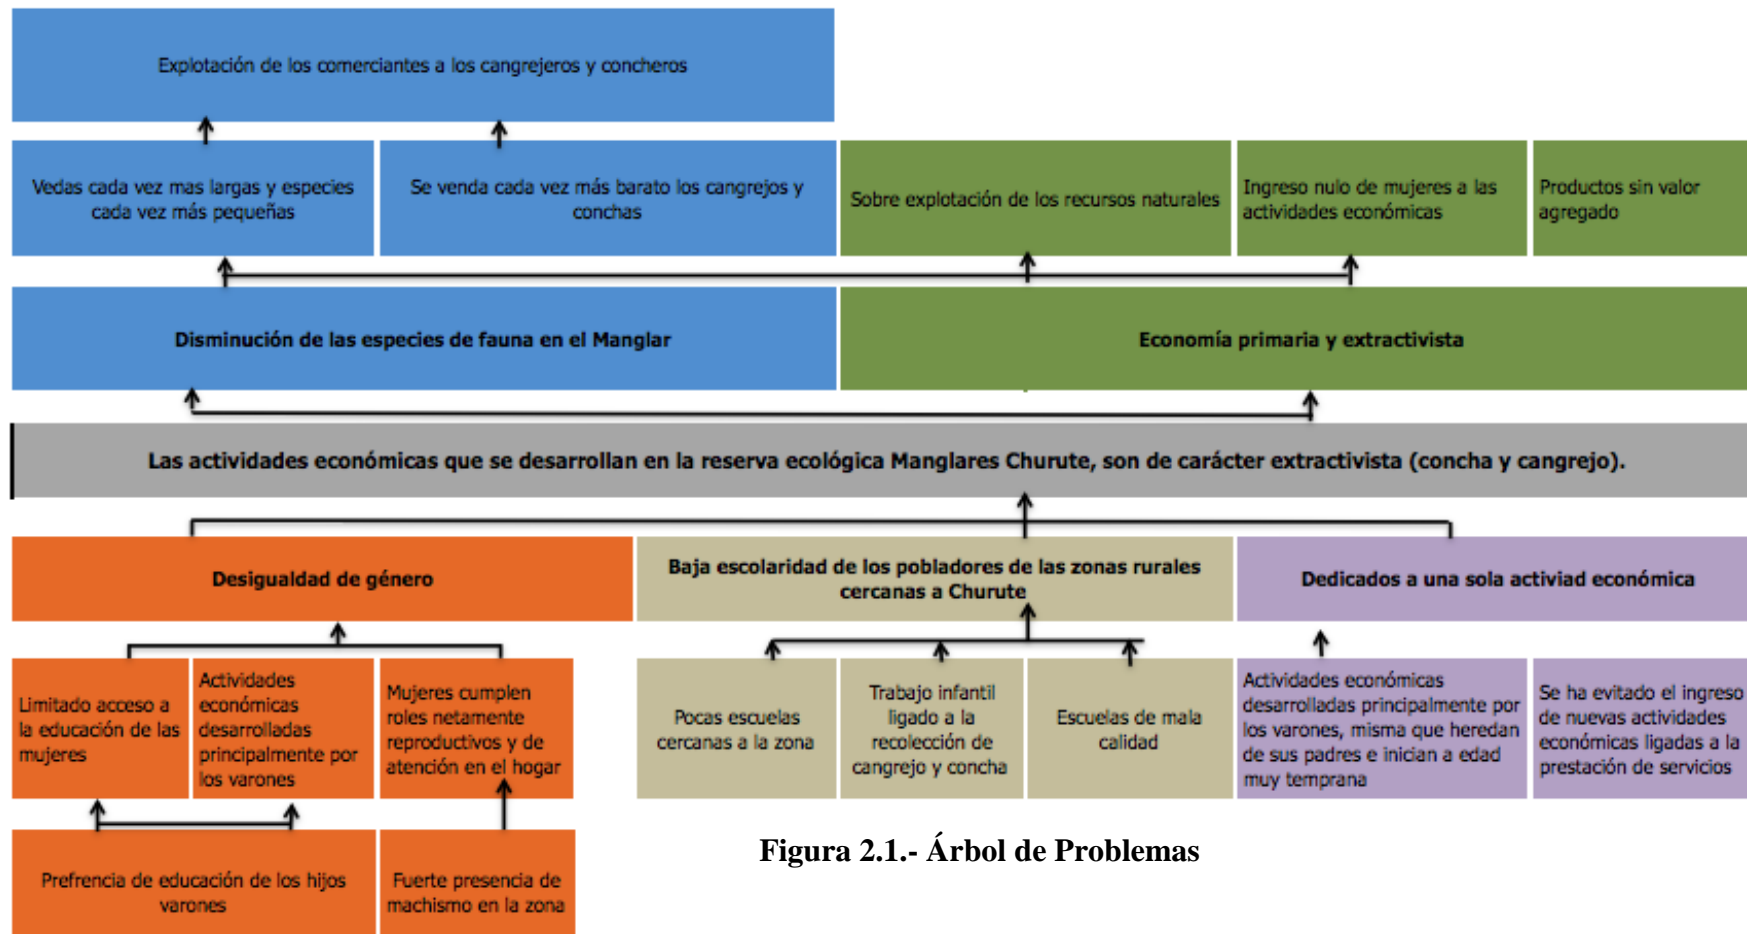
Explotación de los comerciantes a los cangrejeros y concheros

Vedas cada vez mas largas y especies cada vez más pequeñas

Se venda cada vez más barato los cangrejos y conchas

Sobre explotación de los recursos naturales

Ingreso nulo de mujeres a las actividades económicas

Productos sin valor agregado

Disminución de las especies de fauna en el Manglar

Economía primaria y extractivista

Las actividades económicas que se desarrollan en la reserva ecológica Manglares Churute, son de carácter extractivista (concha y cangrejo).

Desigualdad de género

Baja escolaridad de los pobladores de las zonas rurales cercanas a Churute

Dedicados a una sola activiad económica

Limitado acceso a la educación de las mujeres

Actividades económicas desarrolladas principalmente por los varones

Mujeres cumplen roles netamente reproductivos y de atención en el hogar

Pocas escuelas cercanas a la zona

Trabajo infantil ligado a la recolección de cangrejo y concha

Escuelas de mala calidad

Actividades económicas desarrolladas principalmente por los varones, misma que heredan de sus padres e inician a edad muy temprana

Se ha evitado el ingreso de nuevas actividades económicas ligadas a la prestación de servicios

Prefrencia de educación de los hijos varones

Fuerte presencia de machismo en la zona

Figura 2.1.- Árbol de Problemas